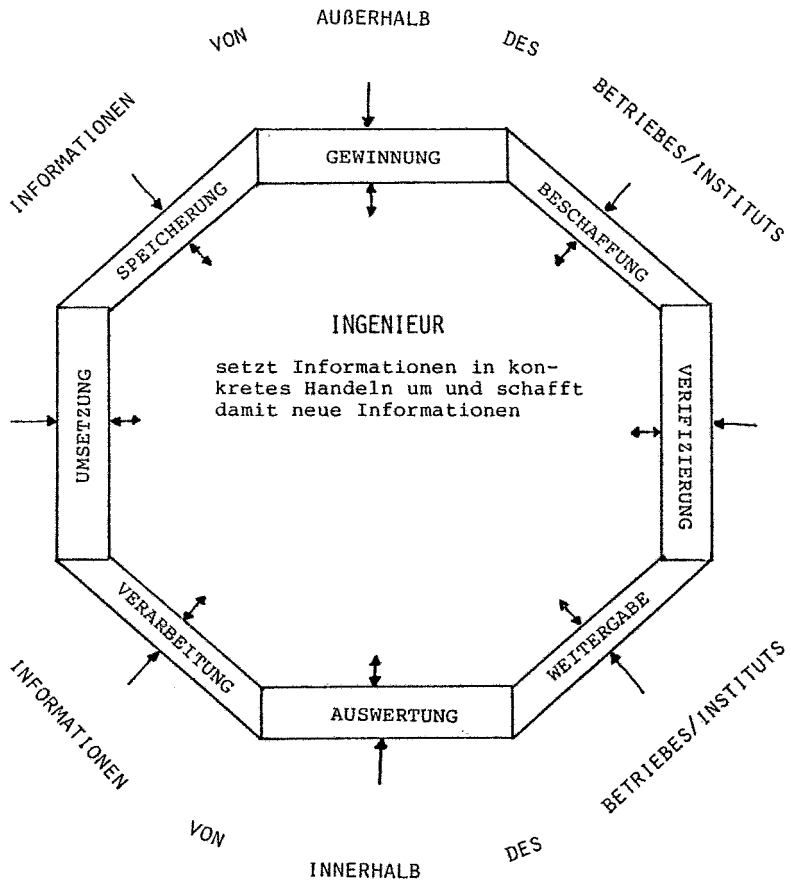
INFORMATIONEN VON AUßERHALB DES BETRIEBES/INSTITUTS

GEWINNUNG

BESCHAFFUNG

VERIFIZIERUNG

WEITERGABE

AUSWERTUNG

VERARBEITUNG

UMSETZUNG

SPEICHERUNG

INGENIEUR

setzt Informationen in konkretes Handeln um und schafft damit neue Informationen

INFORMATIONEN VON INNERHALB DES BETRIEBES/INSTITUTS